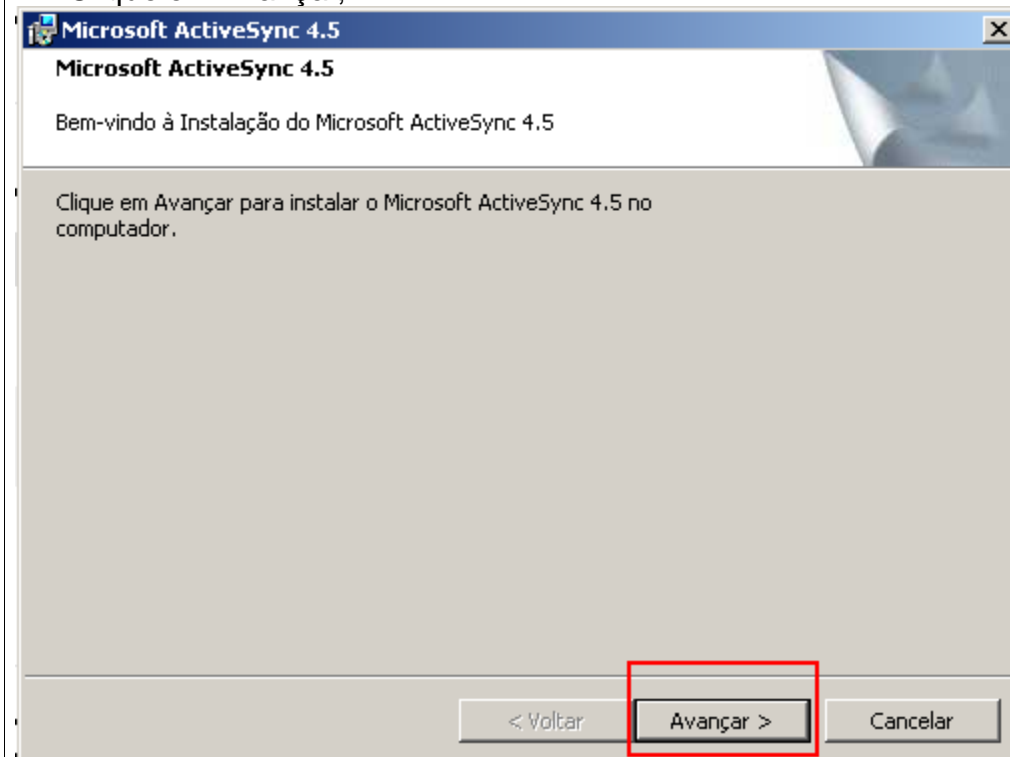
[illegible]

Microsoft ActiveSync 4.5

Microsoft ActiveSync 4.5

Bem-vindo à Instalação do Microsoft ActiveSync 4.5

Clique em Avançar para instalar o Microsoft ActiveSync 4.5 no computador.

< Voltar

Avançar >

Cancelar